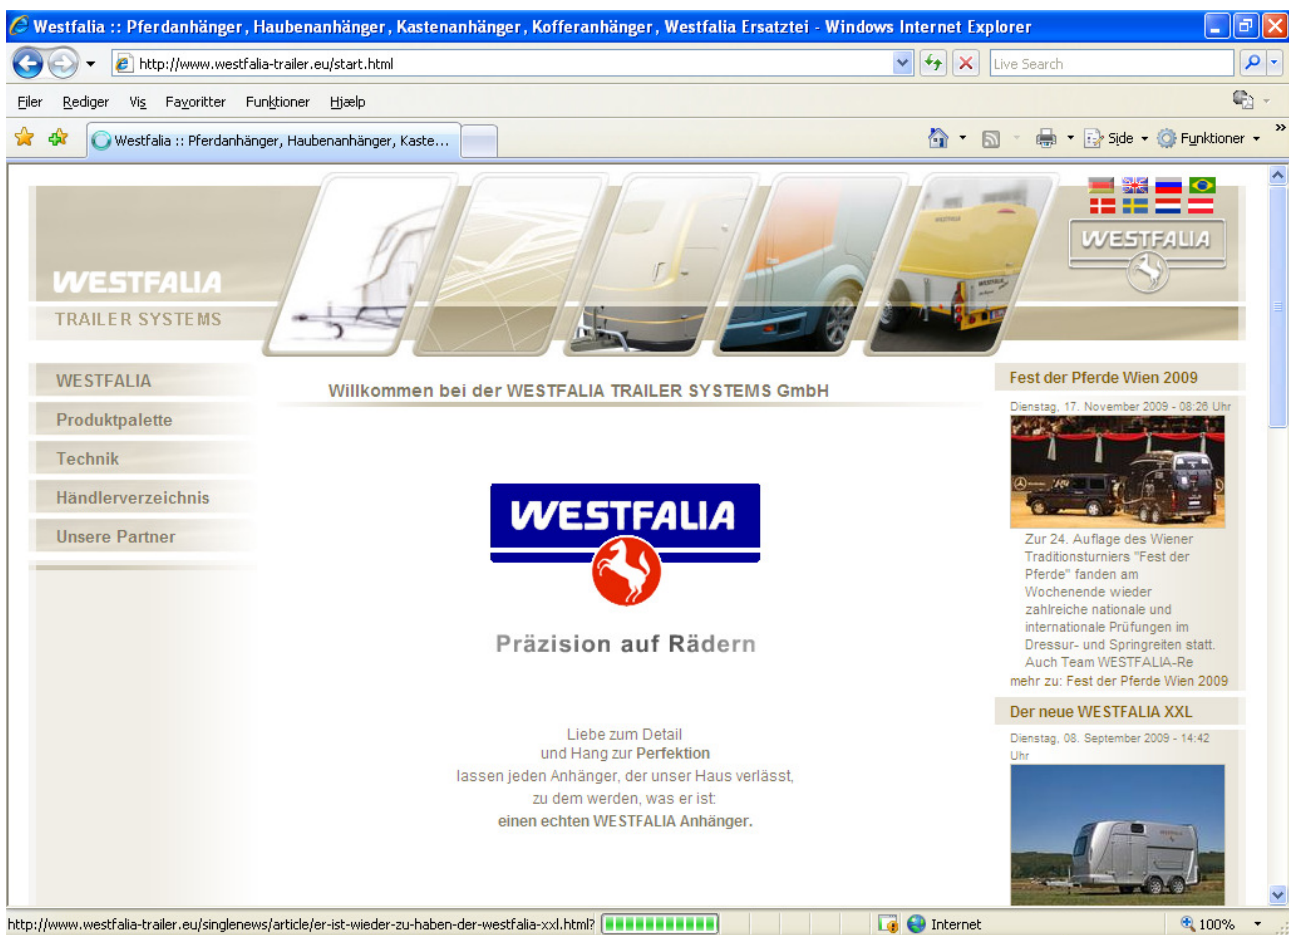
Westfalia :: Pferdanhänger, Haubenanhänger, Kastenanhänger, Kofferanhänger, Westfalia Ersatztei - Windows Internet Explorer

http://www.westfalia-trailer.eu/start.html

Live Search

Filer Rediger Vis Favoritter Funktioner Hjælp

Westfalia :: Pferdanhänger, Haubenanhänger, Kaste...

Side Funktioner

WESTFALIA
TRAILER SYSTEMS

WESTFALIA

WESTFALIA
Produktpalette
Technik
Händlerverzeichnis
Unsere Partner

Willkommen bei der WESTFALIA TRAILER SYSTEMS GmbH

WESTFALIA

Präzision auf Rädern

Liebe zum Detail
und Hang zur Perfektion
lassen jeden Anhänger, der unser Haus verlässt,
zu dem werden, was er ist:
einen echten WESTFALIA Anhänger.

Fest der Pferde Wien 2009

Dienstag, 17. November 2009 - 08:26 Uhr

Zur 24. Auflage des Wiener Traditionsturniers "Fest der Pferde" fanden am Wochenende wieder zahlreiche nationale und internationale Prüfungen im Dressur- und Springreiten statt. Auch Team WESTFALIA-Re

mehr zu: Fest der Pferde Wien 2009

Der neue WESTFALIA XXL

Dienstag, 08. September 2009 - 14:42 Uhr

http://www.westfalia-trailer.eu/singlenews/article/er-ist-wieder-zu-haben-der-westfalia-xxl.html?

Internet

100%